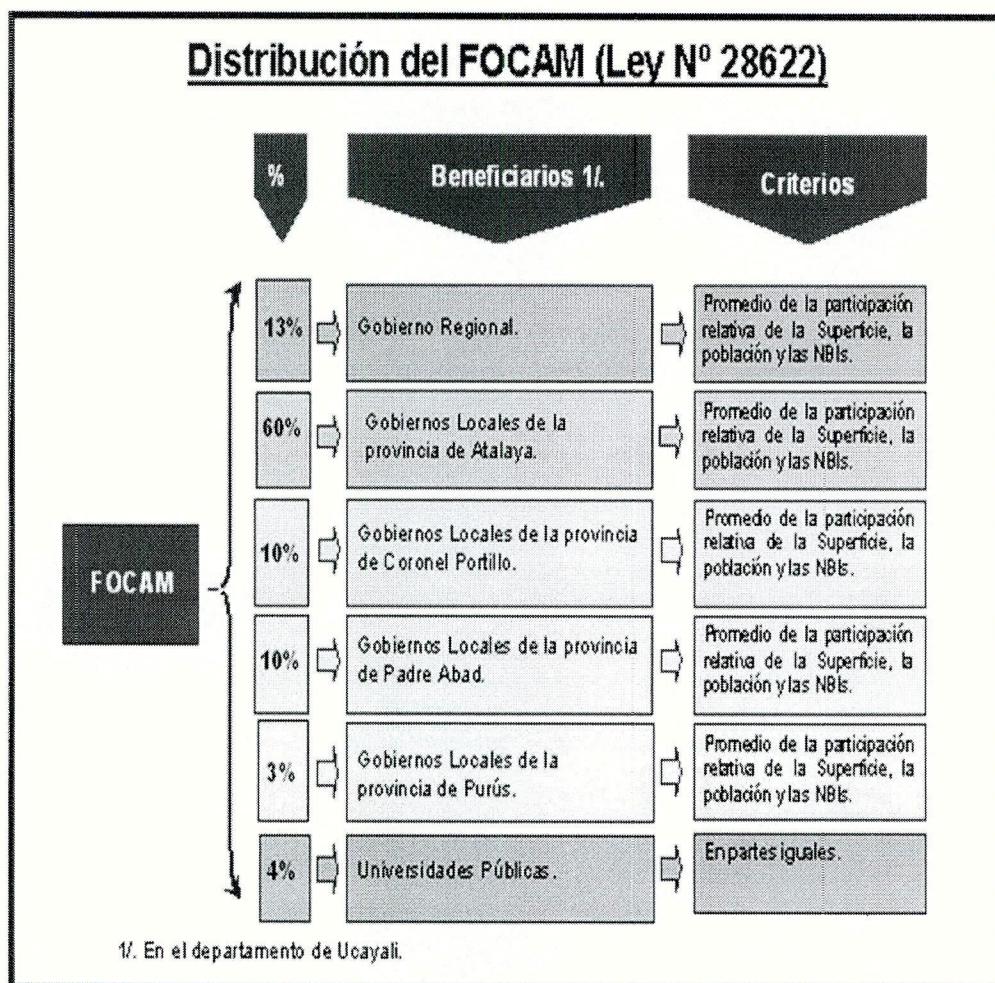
Distribución del FOCAM (Ley Nº 28622)

%

Beneficiarios 1/.

Criterios

FOCAM

| % | Beneficiarios 1/. | Criterios |
|---|---|---|
| 13% | Gobierno Regional. | Promedio de la participación relativa de la Superficie, la población y las NBIs. |
| 60% | Gobiernos Locales de la provincia de Atalaya. | Promedio de la participación relativa de la Superficie, la población y las NBIs. |
| 10% | Gobiernos Locales de la provincia de Coronel Portillo. | Promedio de la participación relativa de la Superficie, la población y las NBIs. |
| 10% | Gobiernos Locales de la provincia de Padre Abad. | Promedio de la participación relativa de la Superficie, la población y las NBIs. |
| 3% | Gobiernos Locales de la provincia de Purús. | Promedio de la participación relativa de la Superficie, la población y las NBIs. |
| 4% | Universidades Públicas. | En partes iguales. |

1/. En el departamento de Ucayali.